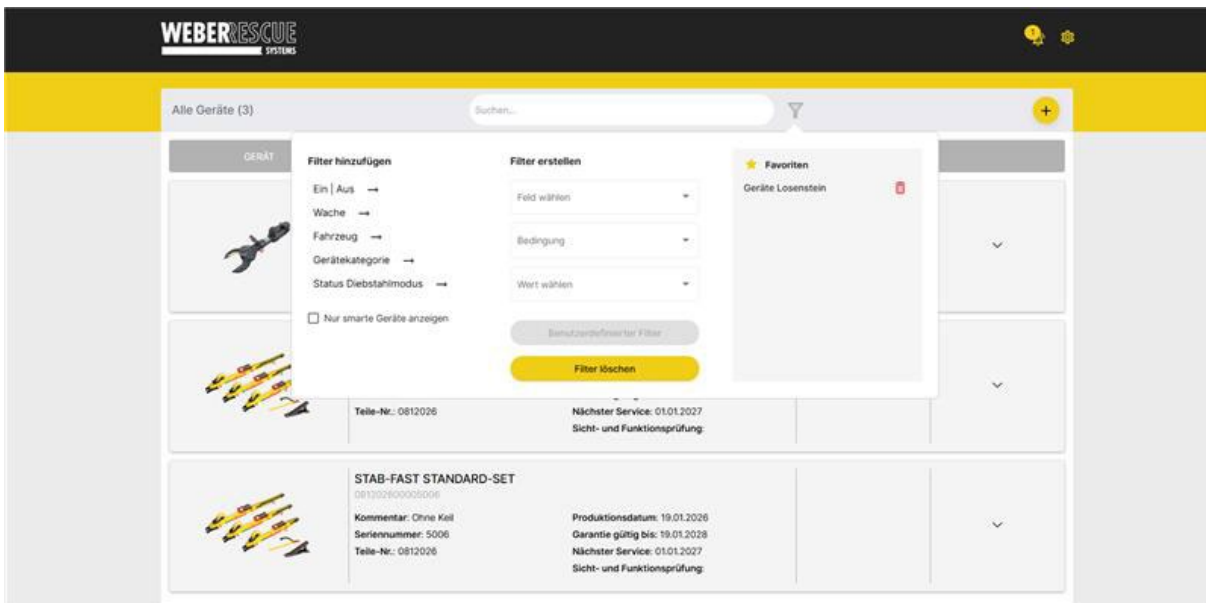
WEBERRESCUE SYSTEMS

Alle Geräte (3)

Suchen...

+

GERÄT

Filter hinzufügen

Ein | Aus →

Wache →

Fahrzeug →

Gerätekategorie →

Status Diebstahlmodus →

Nur smarte Geräte anzeigen

Filter erstellen

Feld wählen

Bedingung

Wert wählen

Benutzerdefinierter Filter

Filter löschen

Favoriten

Geräte Losenstein

Teile-Nr.: 0812026

Nächster Service: 01.01.2027

Sicht- und Funktionsprüfung:

STAB-FAST STANDARD-SET

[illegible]

Kommentar: Ohne Keil

Seriennummer: 5006

Teile-Nr.: 0812026

Produktionsdatum: 19.01.2026

Garantie gültig bis: 19.01.2028

Nächster Service: 01.01.2027

Sicht- und Funktionsprüfung: